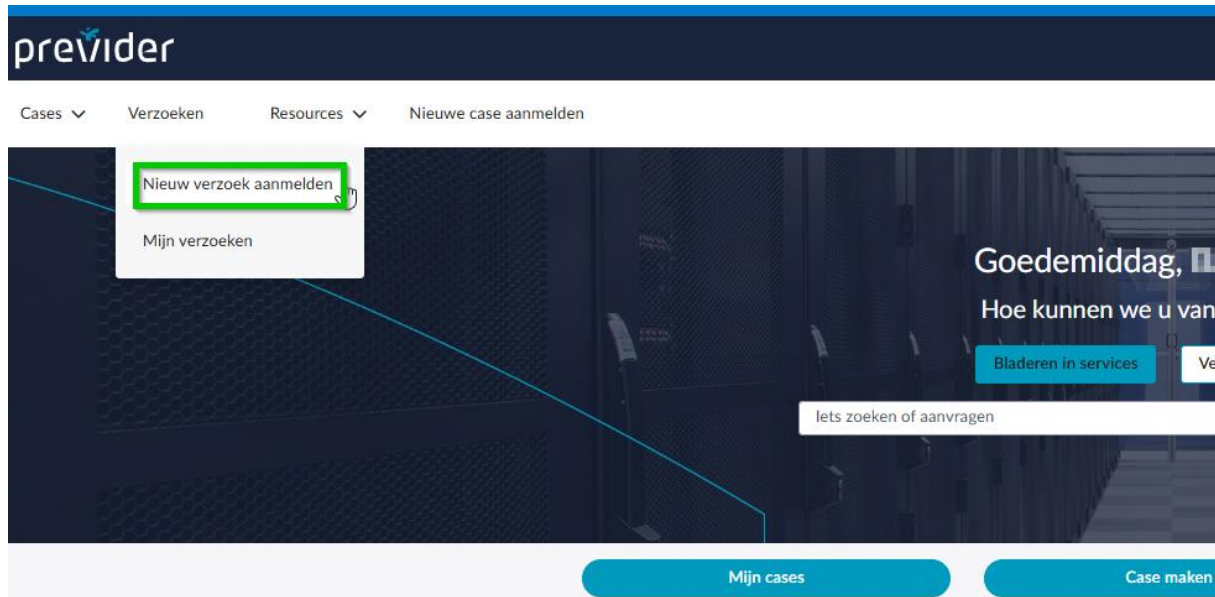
previder

Cases Verzoeken Resources Nieuwe case aanmelden

Nieuw verzoek aanmelden

Mijn verzoeken

Goedemiddag, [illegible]

Hoe kunnen we u van

Bladeren in services

Ve

Iets zoeken of aanvragen

Mijn cases

Case maken